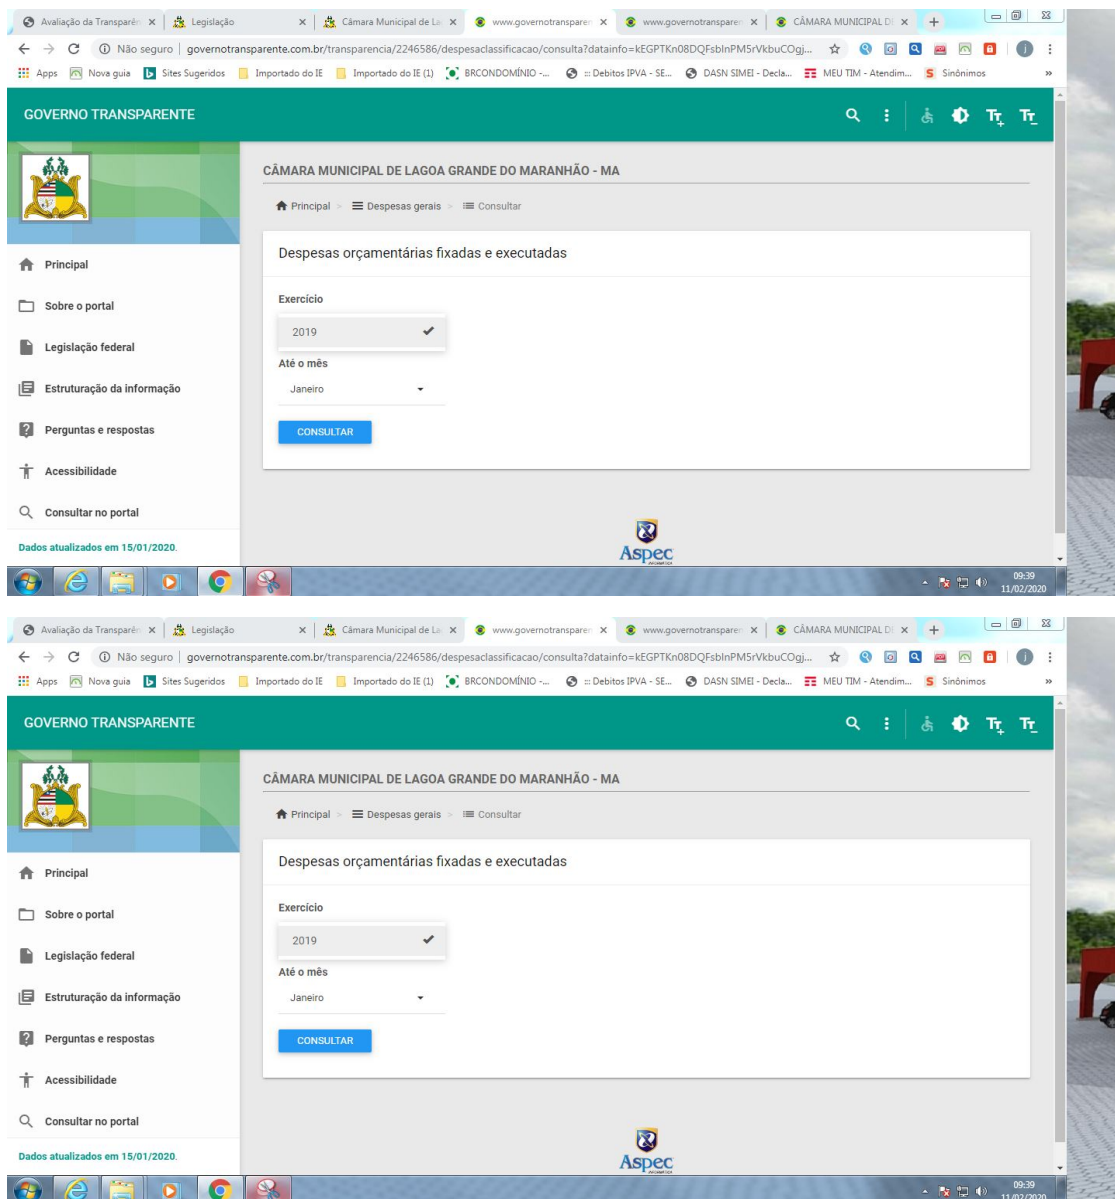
Avaliação da Transparên × | Legislação × | Câmara Municipal de La × | www.governotransparen × | www.governotransparen × | CÂMARA MUNICIPAL DE × | +

Não seguro | governotransparente.com.br/transparencia/2246586/despesaclassificacao/consulta?datainfo=kEGPTKn08DQFsbInPM5rVkbuCOgj...

Apps | Nova guia | Sites Sugeridos | Importado do IE | Importado do IE (1) | BRCONDOMÍNIO -... | :: Debitos IPVA - SE... | DASN SIMEI - Decla... | MEU TIM - Atendim... | Sinônimos

GOVERNO TRANSPARENTE

CÂMARA MUNICIPAL DE LAGOA GRANDE DO MARANHÃO - MA

Principal > Despesas gerais > Consultar

Despesas orçamentárias fixadas e executadas

Exercício

2019

Até o mês

Janeiro

CONSULTAR

Principal

Sobre o portal

Legislação federal

Estruturação da informação

Perguntas e respostas

Acessibilidade

Consultar no portal

Dados atualizados em 15/01/2020.

Aspec

09:39
11/02/2020

Avaliação da Transparên × | Legislação × | Câmara Municipal de La × | www.governotransparen × | www.governotransparen × | CÂMARA MUNICIPAL DE × | +

Não seguro | governotransparente.com.br/transparencia/2246586/despesaclassificacao/consulta?datainfo=kEGPTKn08DQFsbInPM5rVkbuCOgj...

Apps | Nova guia | Sites Sugeridos | Importado do IE | Importado do IE (1) | BRCONDOMÍNIO -... | :: Debitos IPVA - SE... | DASN SIMEI - Decla... | MEU TIM - Atendim... | Sinônimos

GOVERNO TRANSPARENTE

CÂMARA MUNICIPAL DE LAGOA GRANDE DO MARANHÃO - MA

Principal > Despesas gerais > Consultar

Despesas orçamentárias fixadas e executadas

Exercício

2019

Até o mês

Janeiro

CONSULTAR

Principal

Sobre o portal

Legislação federal

Estruturação da informação

Perguntas e respostas

Acessibilidade

Consultar no portal

Dados atualizados em 15/01/2020.

Aspec

09:39
11/02/2020